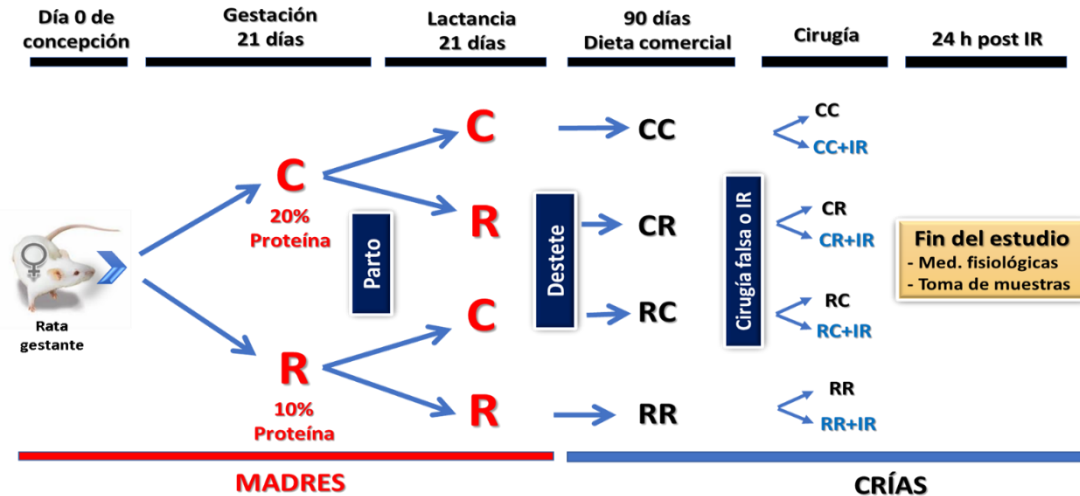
Día 0 de concepción

Gestación 21 días

Lactancia 21 días

90 días Dieta comercial

Cirugía

24 h post IR

Rata gestante

C
20% Proteína

R
10% Proteína

Parto

C

R

C

R

Destete

CC

CR

RC

RR

Cirugía falsa o IR

CC
CC+IR

CR
CR+IR

RC
RC+IR

RR
RR+IR

Fin del estudio
- Med. fisiológicas
- Toma de muestras

MADRES

CRÍAS